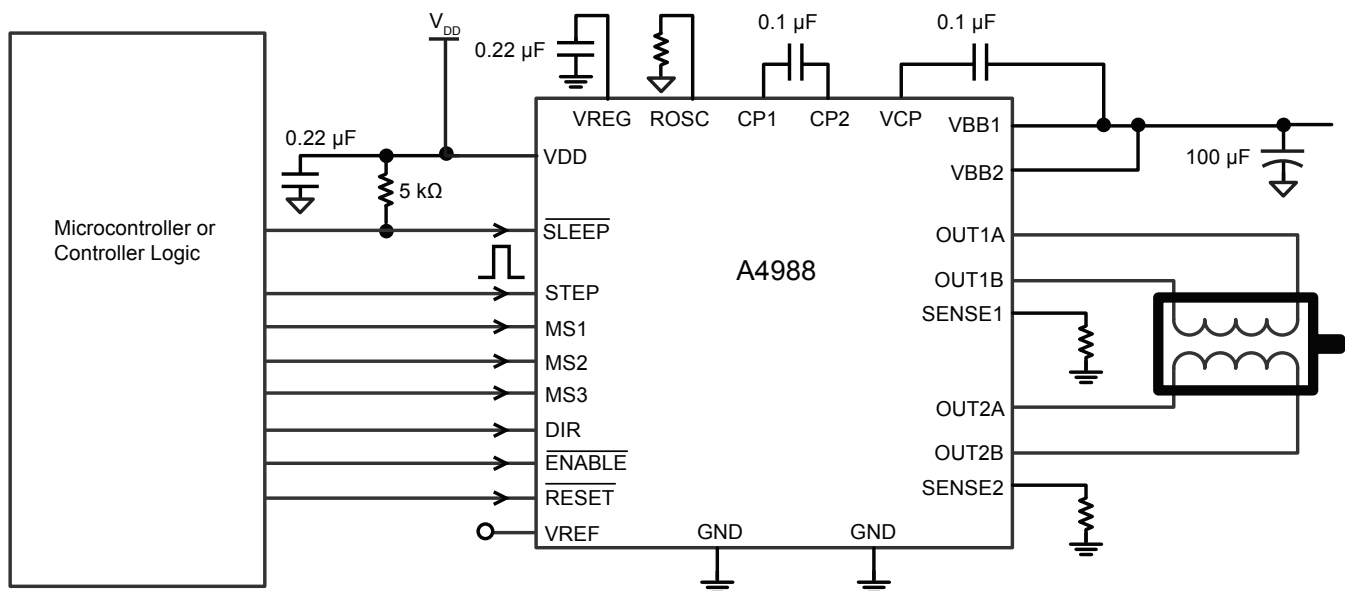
Microcontroller or Controller Logic

$V_{DD}$

0.22 µF

0.22 µF

5 kΩ

0.1 µF

0.1 µF

VREG ROSC CP1 CP2 VCP

VBB1

VBB2

100 µF

VDD

$\overline{SLEEP}$

STEP

MS1

MS2

MS3

DIR

$\overline{ENABLE}$

$\overline{RESET}$

VREF

A4988

OUT1A

OUT1B

SENSE1

OUT2A

OUT2B

SENSE2

GND GND